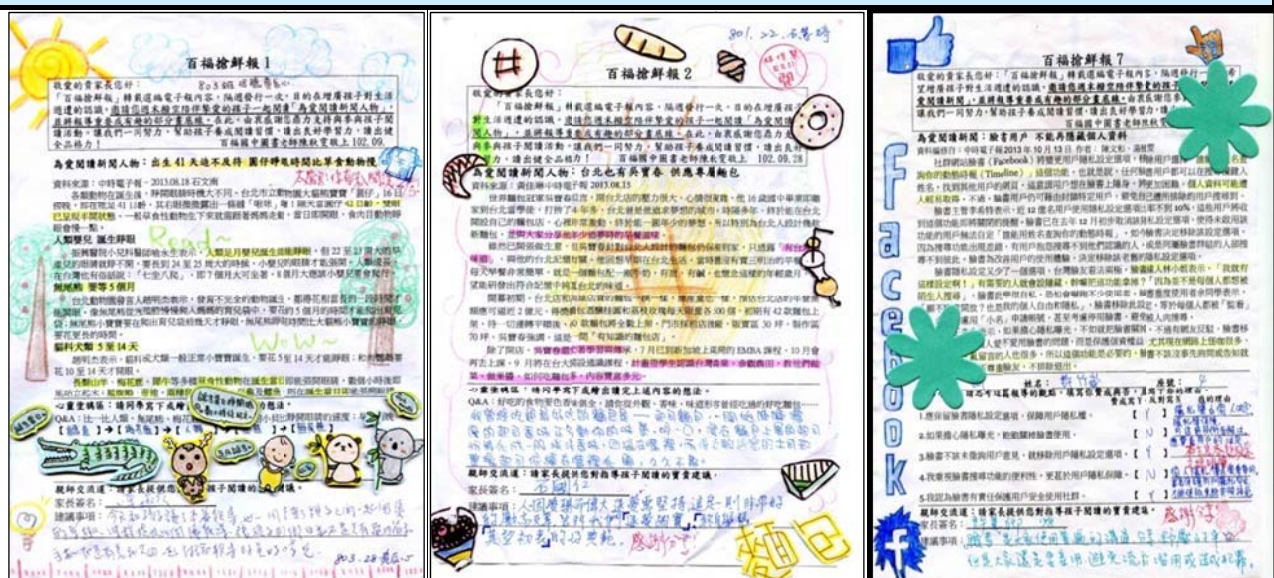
百福搶鮮報 1

803 班

親愛的家長您好：
「百福搶鮮報」精選閱讀電子報內容，隔週發行一次，目的在增進孩子對生活週遭的認識，邀請您與本班全體學生一起閱讀「為愛閱讀新聞人物」，並將報導重點或有趣的部分書寫下來，在此，由衷感謝您的參與與支持，讓我們一同努力，幫助孩子養成閱讀習慣，讓出良好學習力，謝謝您。
百福國中圖書館 102.09

為愛閱讀新聞人物：出生 41 天迷不及待 圓仔睜眼時間比筆會動物幾

人類嬰兒 誕生靜眠

貓熊 要等 5 個月

貓科大動 5 至 14 天

Read

WOW

心靈萬語：請同學寫下或對這則新聞的感想。

親師交流道：請家長提供您對指導孩子閱讀的寶貴建議。
家長簽名：
建議事項：

803 28 黃昱

百福搶鮮報 2

801 22 邱馨婷

親愛的家長您好：
「百福搶鮮報」精選閱讀電子報內容，隔週發行一次，目的在增進孩子對生活週遭的認識，邀請您與本班全體孩子一起閱讀「為愛閱讀新聞人物」，並將報導重點或有趣的部分書寫下來，在此，由衷感謝您的參與與支持，讓我們一同努力，幫助孩子養成閱讀習慣，讓出良好學習力，讓出全品格力！
百福國中圖書館輔長愛敬上 102.09.28

為愛閱讀新聞人物：台北也有吳寶春 供應孝麵包

資料來源：資訊聯中時電子報 2013.08.15

心靈萬語：請同學寫下或對這則新聞的感想。

親師交流道：請家長提供您對指導孩子閱讀的寶貴建議。
家長簽名：
建議事項：

感謝分享

麵包

百福搶鮮報 7

親愛的家長您好：「百福搶鮮報」精選閱讀電子報內容，隔週發行一次，目的在增進孩子對生活週遭的認識，邀請您與本班全體孩子一起閱讀「為愛閱讀新聞人物」，並將報導重點或有趣的部分書寫下來，在此，由衷感謝您的參與與支持，讓我們一同努力，幫助孩子養成閱讀習慣。

為愛閱讀新聞：臉書用戶 不能再隱藏個人資料

資料來源：中時電子報 2013 年 10 月 13 日

facebook

姓名：　　座號：

1.應保留臉書隱私設定選項，保障用戶隱私權。
2.如果提心隱私曝光，他能關掉臉書使用。
3.臉書不該未徵得用戶意見，就移除用戶隱私設定選項。
4.我支持臉書推動功能的便利性，更甚於用戶隱私設定。
5.我認為臉書有責任保護用戶安全使用社群。

親師交流道：請家長提供您對指導孩子閱讀的寶貴建議。
家長簽名：
建議事項：

感謝分享